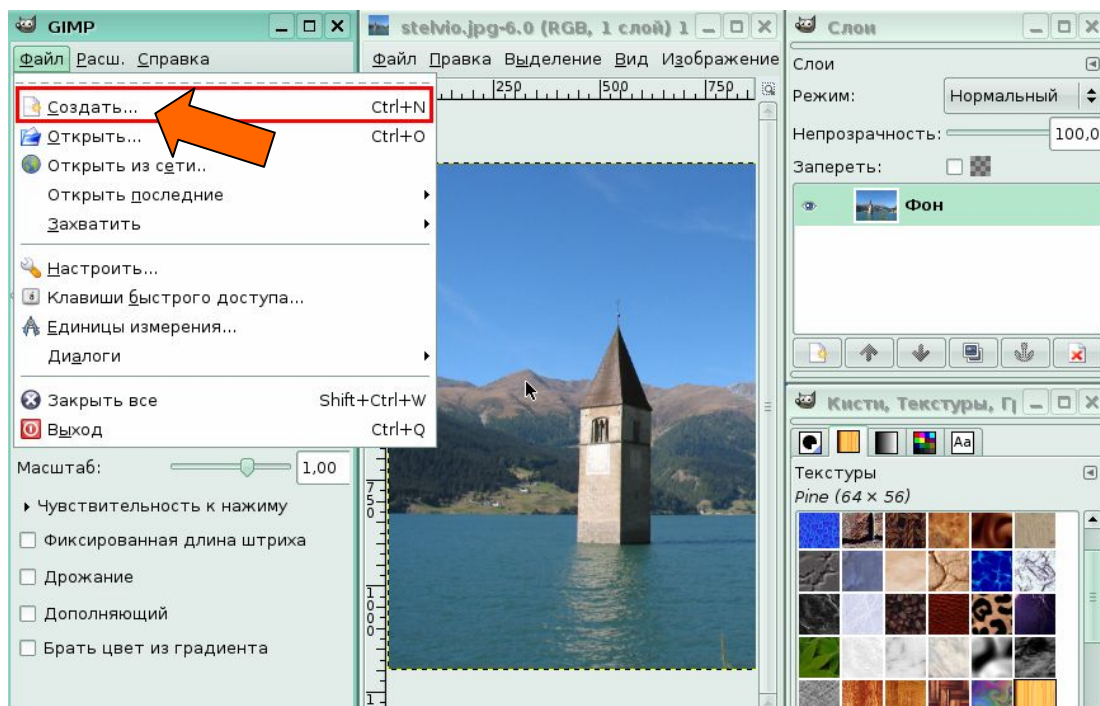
GIMP
Файл Расш. Справка
Создать... Ctrl+N
Открыть... Ctrl+O
Открыть из сети..
Открыть последние
Захватить
Настроить...
Клавиши быстрого доступа...
Единицы измерения...
Диалоги
Закрыть все Shift+Ctrl+W
Выход Ctrl+Q
Масштаб: 1,00
Чувствительность к нажиму
Фиксированная длина штриха
Дрожание
Дополняющий
Брать цвет из градиента

stelvio.jpg-6.0 (RGB, 1 слой) 1
Файл Правка Выделение Вид Изображение
250 500 750
750
1000

Слои
Слои
Режим: Нормальный
Непрозрачность: 100,0
Запереть:
Фон

Кисти, Текстуры, Г
Aa
Текстуры
Pine (64 × 56)